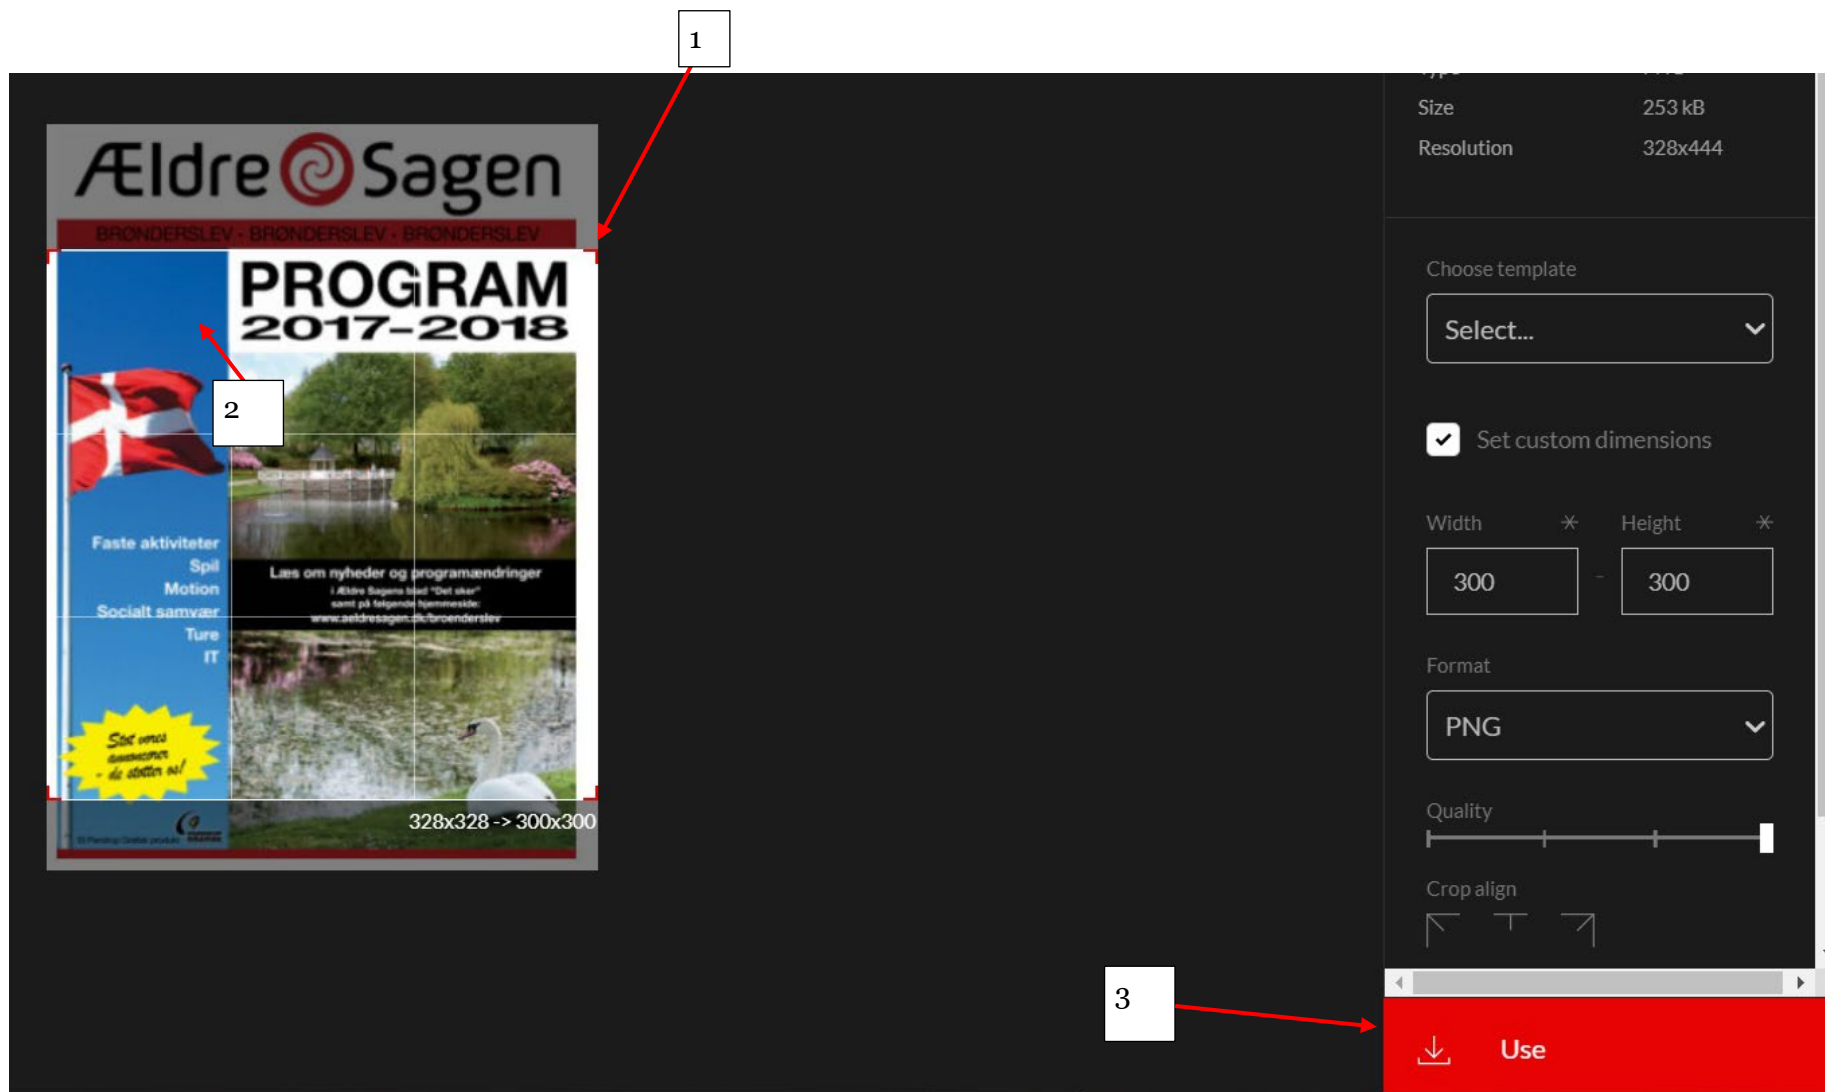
1

Ældre Sagen

BRØNDERSLEV - BRØNDERSLEV - BRØNDERSLEV

PROGRAM 2017–2018

2

Faste aktiviteter
Spil
Motion
Socialt samvær
Ture
IT

Læs om nyheder og programændringer
i Ældre Sagens blad "Det sker"
samt på følgende hjemmeside:
www.aeldresagen.dk/broenderslev

Støt vores annoncører - de støtter os!

328x328 -> 300x300

Size 253 kB
Resolution 328x444

Choose template
Select...

Set custom dimensions

Width
300

Height
300

Format
PNG

Quality

Crop align

3

Use